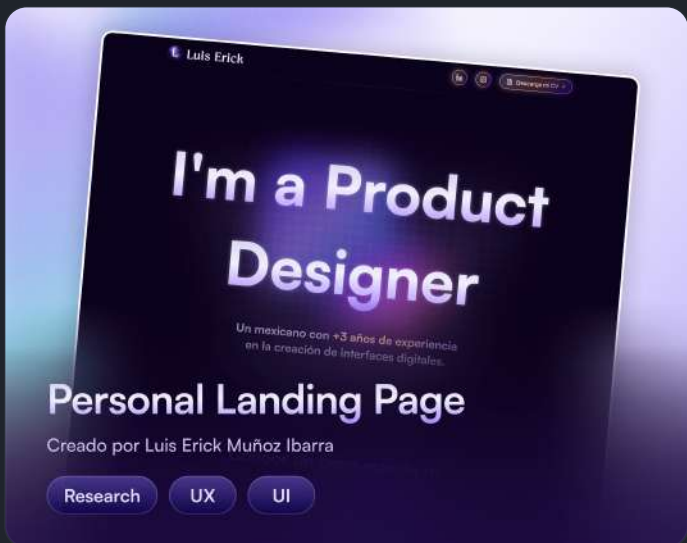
Luis Erick

Descargar CV

I'm a Product Designer

Un mexicano con +3 años de experiencia en la creación de interfaces digitales.

Personal Landing Page

Creado por Luis Erick Muñoz Ibarra

Research

UX

UI